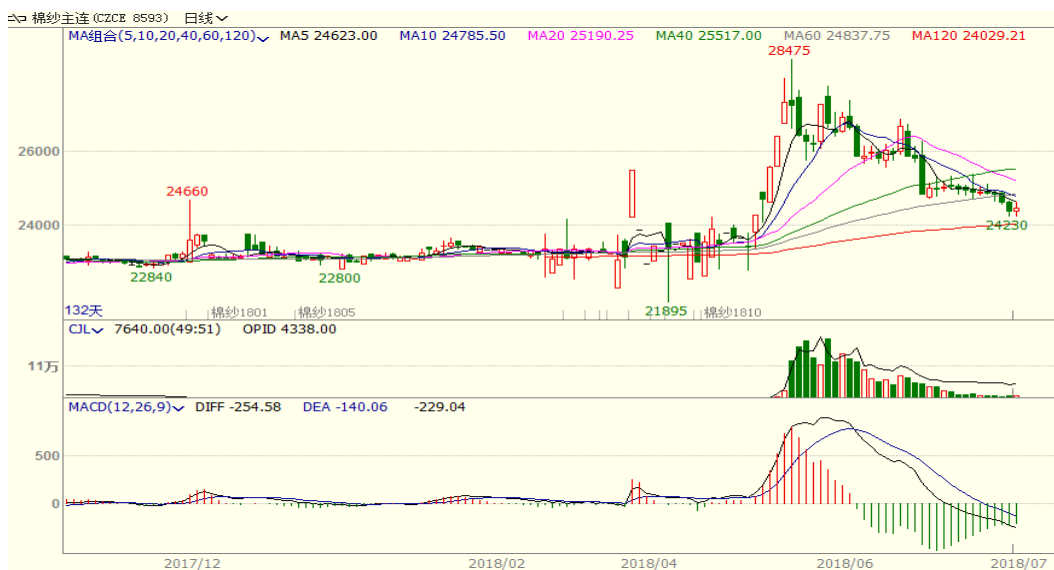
棉纱主连 (CZCE 8593) 日线

MA组合(5,10,20,40,60,120) MA5 24623.00 MA10 24785.50 MA20 25190.25 MA40 25517.00 MA60 24837.75 MA120 24029.21

28475

26000

24660

24000

24230

22840

22800

21895

132天

棉纱1801

棉纱1805

棉纱1810

CJL 7640.00(49:51) OPID 4338.00

11万

MACD(12,26,9) DIFF -254.58 DEA -140.06 -229.04

500

0

2017/12

2018/02

2018/04

2018/06

2018/07